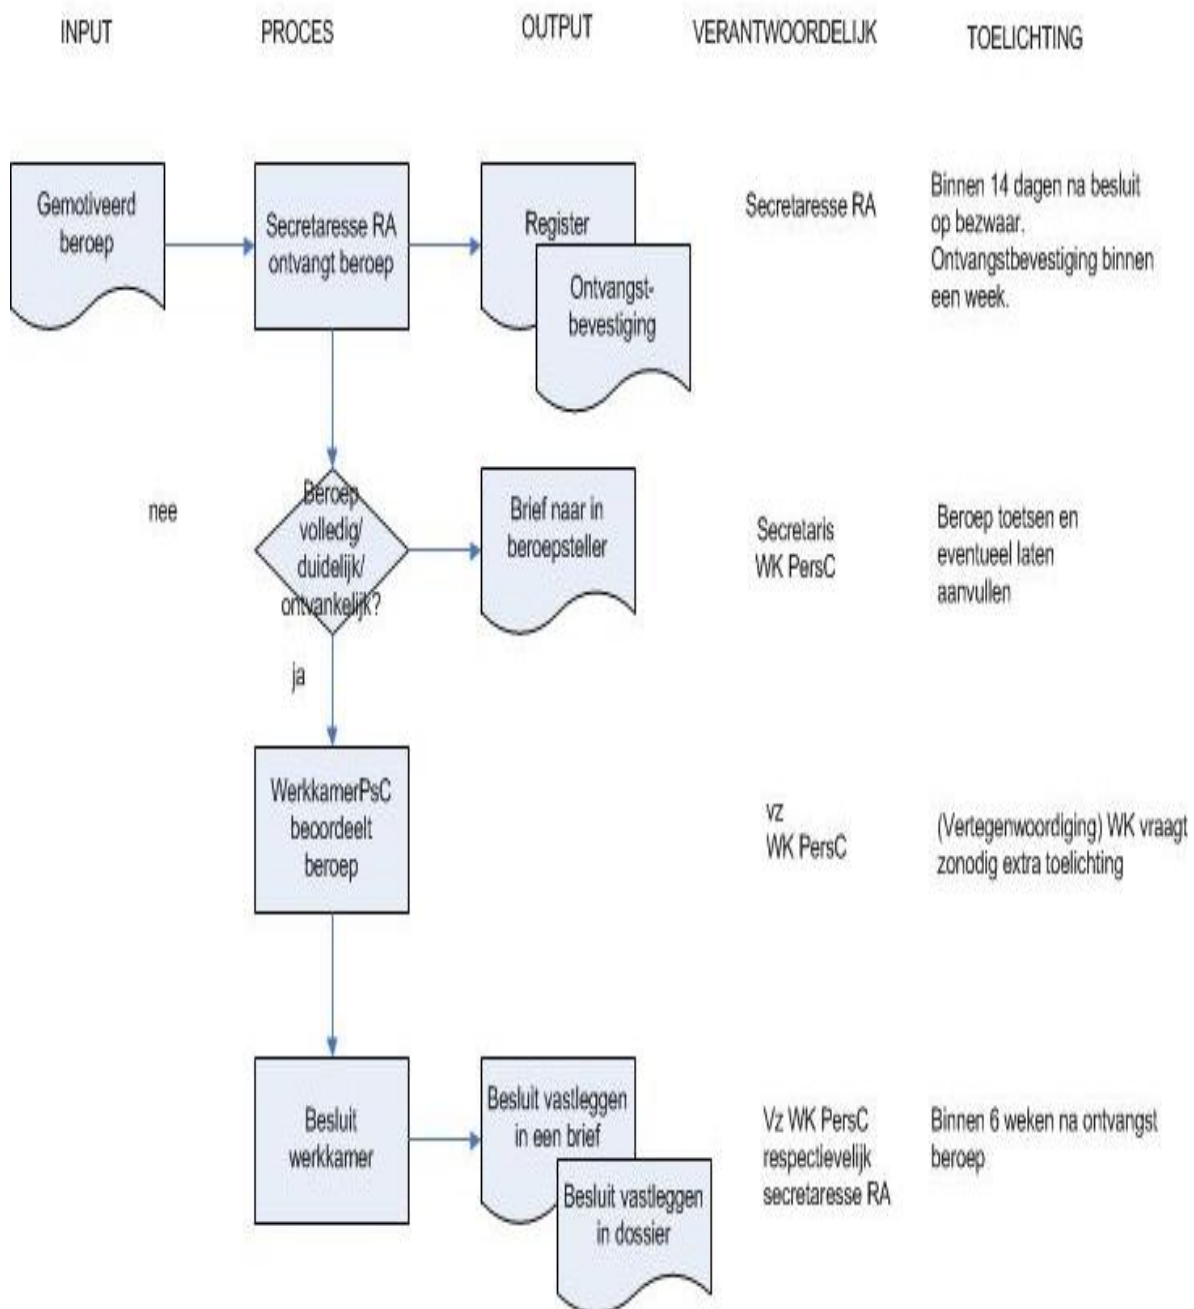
INPUT PROCES OUTPUT VERANTWOORDELIJK TOELICHTING

Gemotiveerd beroep

Secretaresse RA ontvangt beroep

Register

Ontvangstbevestiging

Secretaresse RA

Binnen 14 dagen na besluit op bezwaar. Ontvangstbevestiging binnen een week.

nee

Beroep volledig/ duidelijk/ ontvankelijk?

Brief naar in beroepsteller

Secretaris WK PersC

Beroep toetsen en eventueel laten aanvullen

ja

WerkkamerPsC beoordeelt beroep

vz WK PersC

(Vertegenwoordiging) WK vraagt zonodig extra toelichting

Besluit werkkamer

Besluit vastleggen in een brief

Besluit vastleggen in dossier

Vz WK PersC respectievelijk secretaresse RA

Binnen 6 weken na ontvangst beroep